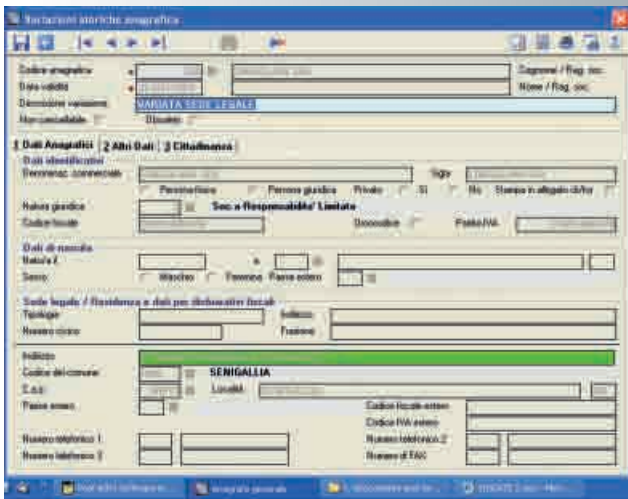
Variazioni storiche anagrafica

Codice anagrafico
Data validità
Descrizione variazione VARIATA SEDE LEGALE
Non cancellabile
Obsoleto
Cognome / Rag. soc.
Nome / Rag. soc.

1 Dati Anagrafici | 2 Altri Dati | 3 Cittadinanza

Dati identificativi
Denominaz. commerciale
Sigla
Persona fisica
Persona giuridica
Privato
Sì
No
Stampa in allegato cli/for
Natura giuridica
Soc. a Responsabilita' Limitata
Codice fiscale
Domicilio
Partita IVA

Dati di nascita
Nato/a il
a
Sesso
Maschio
Femmina
Paese estero

Sede legale / Residenza e dati per dichiarativi fiscali
Toponimo
Indirizzo
Numero civico
Frazione

Indirizzo
Codice del comune
SENIGALLIA
C.a.p.
Località
Paese estero
Codice fiscale estero
Codice IVA estero
Numero telefonico 1
Numero telefonico 2
Numero telefonico 3
Numero di FAX

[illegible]
Anagrafe generale
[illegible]
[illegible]